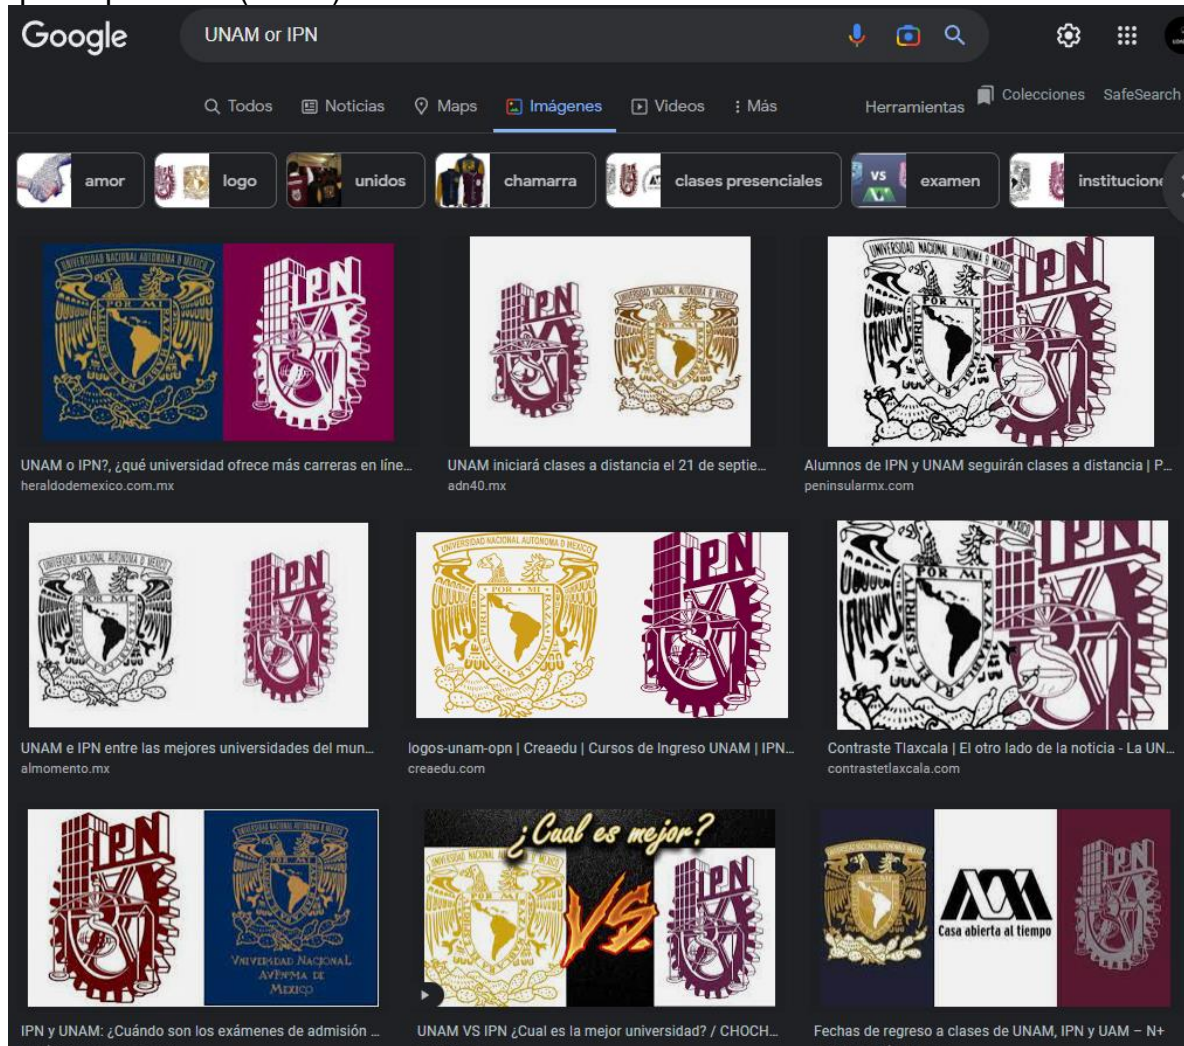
Google

UNAM or IPN

Todos Noticias Maps Imágenes Videos Más Herramientas Colecciones SafeSearch

amor logo unidos chamarra clases presenciales VS examen institucion

UNIVERSIDAD NACIONAL AUTONOMA DE MEXICO POR MI RAZA HABLARA EL ESPIRITU IPN

UNAM o IPN?, ¿qué universidad ofrece más carreras en líne...
heraldodemexico.com.mx

IPN UNIVERSIDAD NACIONAL AUTONOMA DE MEXICO

UNAM iniciará clases a distancia el 21 de septie...
adn40.mx

UNIVERSIDAD NACIONAL AUTONOMA DE MEXICO POR MI RAZA HABLARA EL ESPIRITU IPN

Alumnos de IPN y UNAM seguirán clases a distancia | P...
peninsularmx.com

UNIVERSIDAD NACIONAL AUTONOMA DE MEXICO IPN

UNAM e IPN entre las mejores universidades del mun...
almomento.mx

UNIVERSIDAD NACIONAL AUTONOMA DE MEXICO POR MI RAZA HABLARA EL ESPIRITU IPN

logos-unam-opn | Creaedu | Cursos de Ingreso UNAM | IPN...
creaedu.com

POR MI RAZA HABLARA EL ESPIRITU IPN

Contraste Tlaxcala | El otro lado de la noticia - La UN...
contrastetlaxcala.com

IPN UNIVERSIDAD NACIONAL AUTONOMA DE MEXICO VNIVERSDAD NACIONAL AVPNMA DE MEXICO

IPN y UNAM: ¿Cuándo son los exámenes de admisión ...

¿Cual es mejor? VS IPN

UNAM VS IPN ¿Cual es la mejor universidad? / CHOCH...

Casa abierta al tiempo IPN

Fechas de regreso a clases de UNAM, IPN y UAM – N+